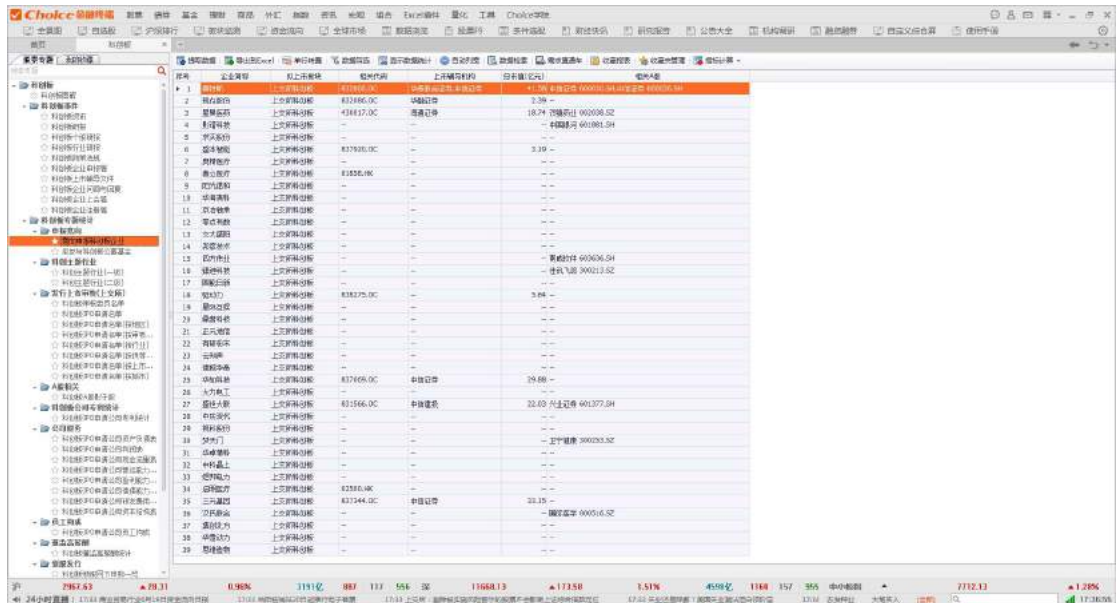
Choice 数据终端

| 序号 | 企业简称 | 拟上市板块 | 相关代码 | 上市辅导机构 | 目前市值(亿元) | 相关A股 |
|---|---|---|---|---|---|---|
| 1 | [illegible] | 上交所科创板 | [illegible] | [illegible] | 11.26 | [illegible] |
| 2 | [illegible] | 上交所科创板 | 832886.OC | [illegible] | 2.39 | -- |
| 3 | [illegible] | 上交所科创板 | 430617.OC | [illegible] | 18.74 | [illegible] 002038.SZ |
| 4 | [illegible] | 上交所科创板 | -- | -- | -- | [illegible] 601881.SH |
| 5 | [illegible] | 上交所科创板 | -- | -- | -- | -- |
| 6 | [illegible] | 上交所科创板 | 837920.OC | -- | 3.19 | -- |
| 7 | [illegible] | 上交所科创板 | -- | -- | -- | -- |
| 8 | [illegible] | 上交所科创板 | 01858.HK | -- | -- | -- |
| 9 | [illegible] | 上交所科创板 | -- | -- | -- | -- |
| 10 | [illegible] | 上交所科创板 | -- | -- | -- | -- |
| 11 | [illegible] | 上交所科创板 | -- | -- | -- | -- |
| 12 | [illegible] | 上交所科创板 | -- | -- | -- | -- |
| 13 | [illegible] | 上交所科创板 | -- | -- | -- | -- |
| 14 | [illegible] | 上交所科创板 | -- | -- | -- | -- |
| 15 | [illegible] | 上交所科创板 | -- | -- | -- | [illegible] 603606.SH |
| 16 | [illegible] | 上交所科创板 | -- | -- | -- | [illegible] 300213.SZ |
| 17 | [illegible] | 上交所科创板 | -- | -- | -- | -- |
| 18 | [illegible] | 上交所科创板 | 838275.OC | -- | 5.64 | -- |
| 19 | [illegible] | 上交所科创板 | -- | -- | -- | -- |
| 20 | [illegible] | 上交所科创板 | -- | -- | -- | -- |
| 21 | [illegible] | 上交所科创板 | -- | -- | -- | -- |
| 22 | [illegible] | 上交所科创板 | -- | -- | -- | -- |
| 23 | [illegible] | 上交所科创板 | -- | -- | -- | -- |
| 24 | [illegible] | 上交所科创板 | -- | -- | -- | -- |
| 25 | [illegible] | 上交所科创板 | 837605.OC | 中信证券 | 29.88 | -- |
| 26 | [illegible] | 上交所科创板 | -- | -- | -- | -- |
| 27 | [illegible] | 上交所科创板 | 831566.OC | 中信建投 | 22.03 | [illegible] 601377.SH |
| 28 | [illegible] | 上交所科创板 | -- | -- | -- | -- |
| 29 | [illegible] | 上交所科创板 | -- | -- | -- | -- |
| 30 | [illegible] | 上交所科创板 | -- | -- | -- | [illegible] 300253.SZ |
| 31 | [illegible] | 上交所科创板 | -- | -- | -- | -- |
| 32 | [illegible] | 上交所科创板 | -- | -- | -- | -- |
| 33 | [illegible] | 上交所科创板 | -- | -- | -- | -- |
| 34 | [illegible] | 上交所科创板 | 02500.HK | -- | -- | -- |
| 35 | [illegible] | 上交所科创板 | 837344.OC | 中信证券 | 22.15 | -- |
| 36 | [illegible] | 上交所科创板 | -- | -- | -- | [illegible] 000516.SZ |
| 37 | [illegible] | 上交所科创板 | -- | -- | -- | -- |
| 38 | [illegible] | 上交所科创板 | -- | -- | -- | -- |
| 39 | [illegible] | 上交所科创板 | -- | -- | -- | -- |

沪 2967.63 ▲29.31 0.98% 3191亿 | 13668.13 ▲173.50 1.51% 4598亿 | 7712.13 ▲1.28%
24小时直播 17:31